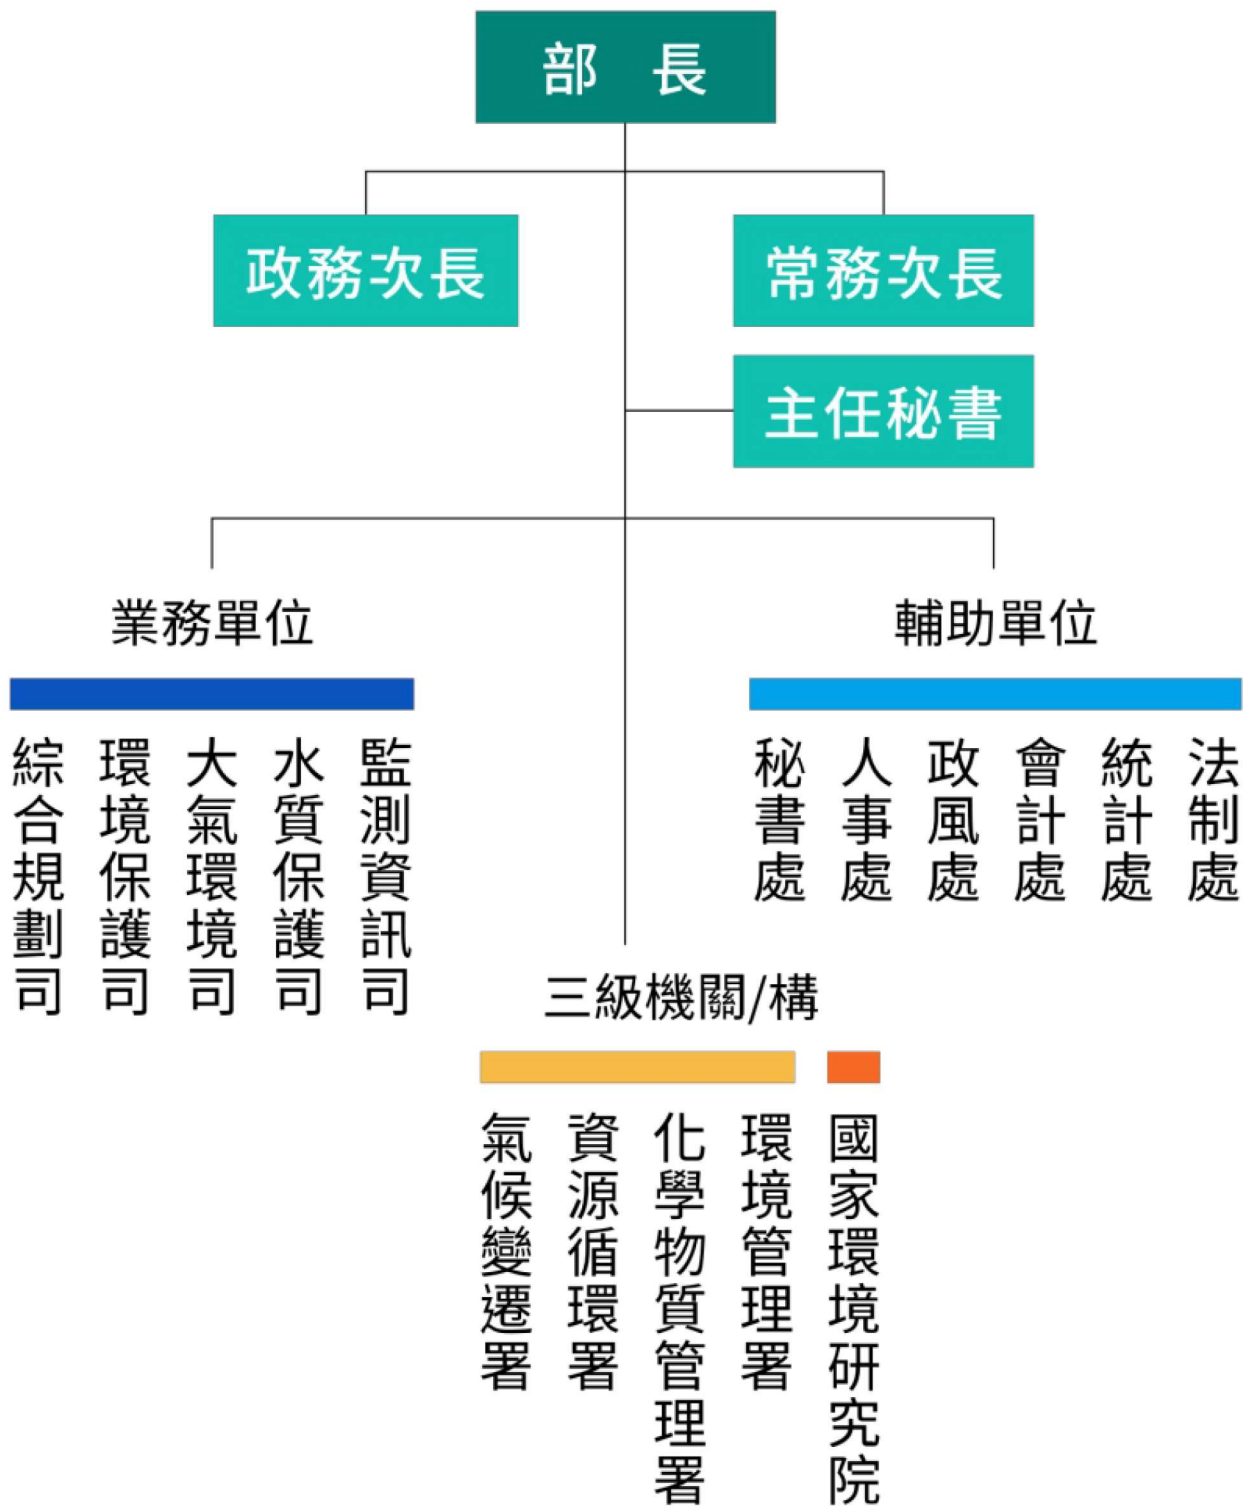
部長

政務次長

常務次長

主任秘書

業務單位

綜合規劃司
環境保護司
大氣環境司
水質保護司
監測資訊司

輔助單位

秘書處
人事處
政風處
會計處
統計處
法制處

三級機關/構

氣候變遷署
資源循環署
化學物質管理署
環境管理署
國家環境研究院